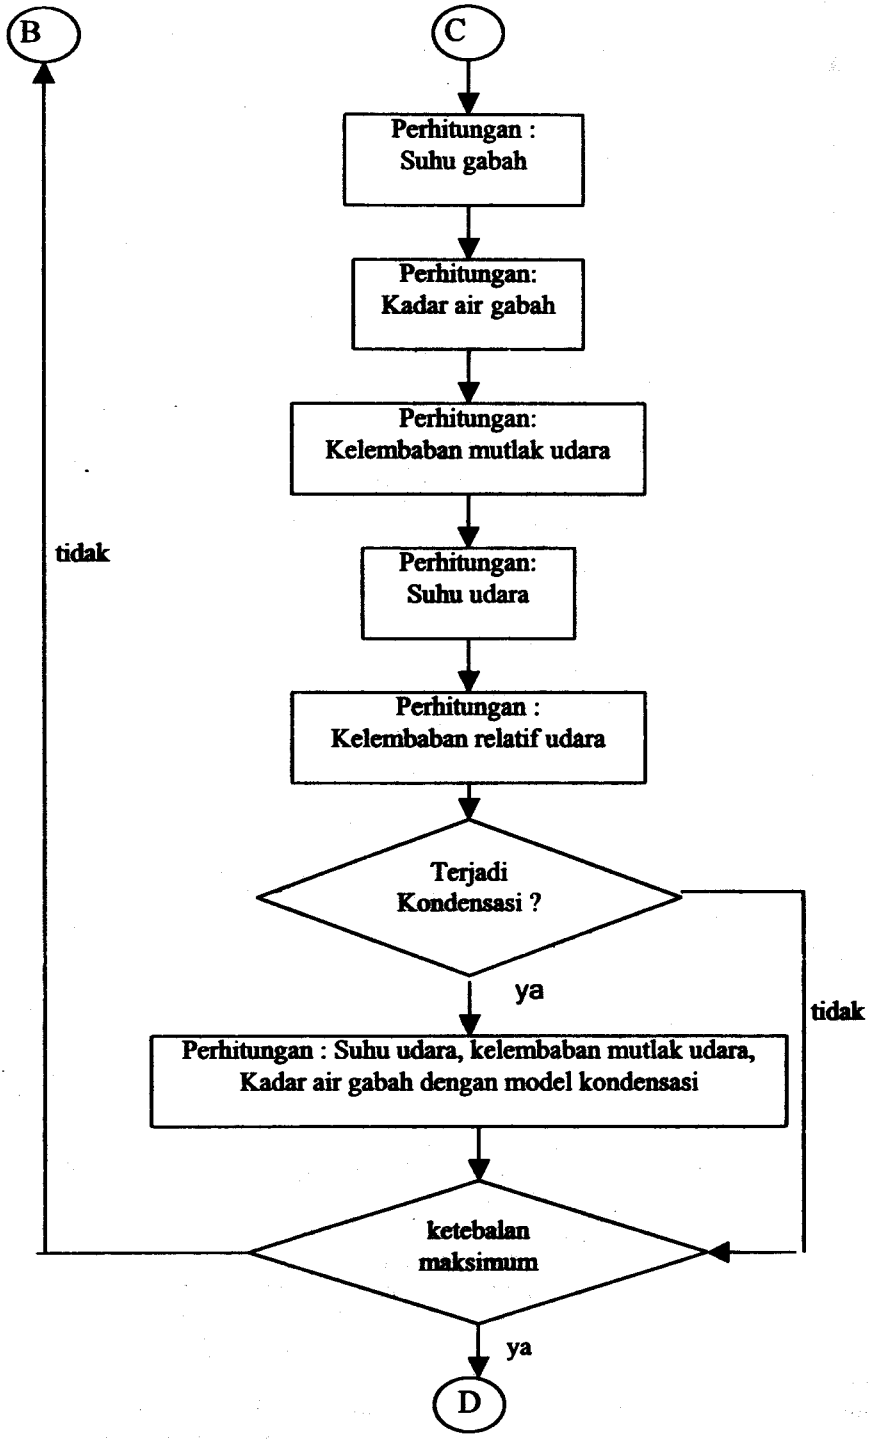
B

C

Perhitungan :
Suhu gabah

Perhitungan:
Kadar air gabah

Perhitungan:
Kelembaban mutlak udara

tidak

Perhitungan:
Suhu udara

Perhitungan :
Kelembaban relatif udara

Terjadi
Kondensasi ?

ya

tidak

Perhitungan : Suhu udara, kelembaban mutlak udara,
Kadar air gabah dengan model kondensasi

ketebalan
maksimum

ya

D